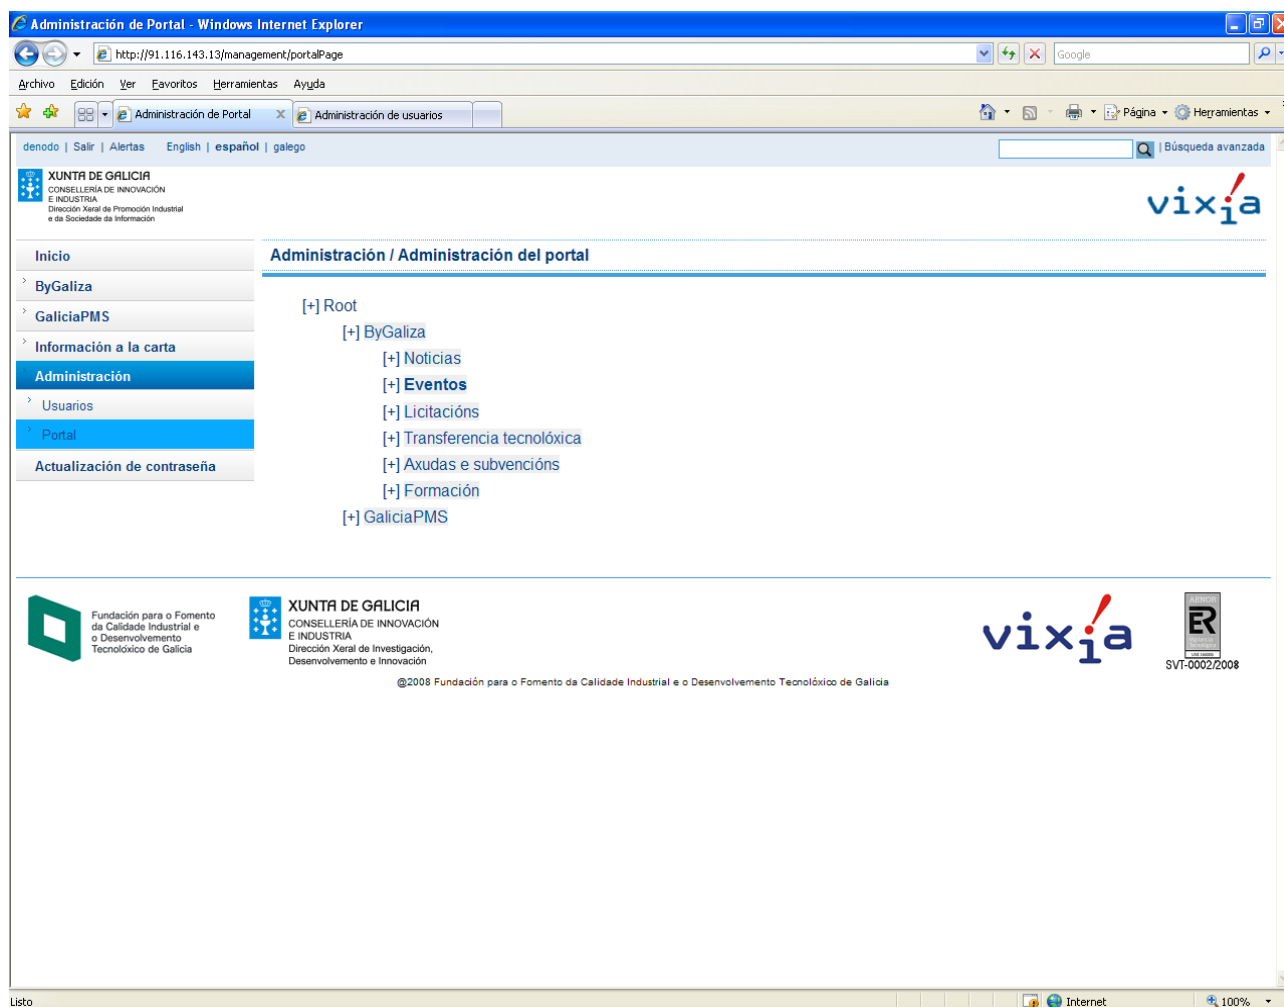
Administración de Portal - Windows Internet Explorer

http://91.116.143.13/management/portalPage

Google

Archivo Edición Ver Favoritos Herramientas Ayuda

Administración de Portal
Administración de usuarios

Página Herramientas

denodo | Salir | Alertas English | español | galego

| Búsqueda avanzada

XUNTA DE GALICIA
CONSELLERÍA DE INNOVACIÓN E INDUSTRIA
Dirección Xeral de Promoción Industrial e da Sociedade da Información

vixia

Inicio
ByGaliza
GaliciaPMS
Información a la carta
Administración
Usuarios
Portal
Actualización de contraseña

Administración / Administración del portal

[+] Root
[+] ByGaliza
[+] Noticias
[+] Eventos
[+] Licitacións
[+] Transferencia tecnolóxica
[+] Axudas e subvencións
[+] Formación
[+] GaliciaPMS

Fundación para o Fomento da Calidade Industrial e o Desenvolvemento Tecnolóxico de Galicia

XUNTA DE GALICIA
CONSELLERÍA DE INNOVACIÓN E INDUSTRIA
Dirección Xeral de Investigación, Desenvolvemento e Innovación

vixia

AENOR
ER
SVT-0002/2008

@2008 Fundación para o Fomento da Calidade Industrial e o Desenvolvemento Tecnolóxico de Galicia

Listo
Internet
100%